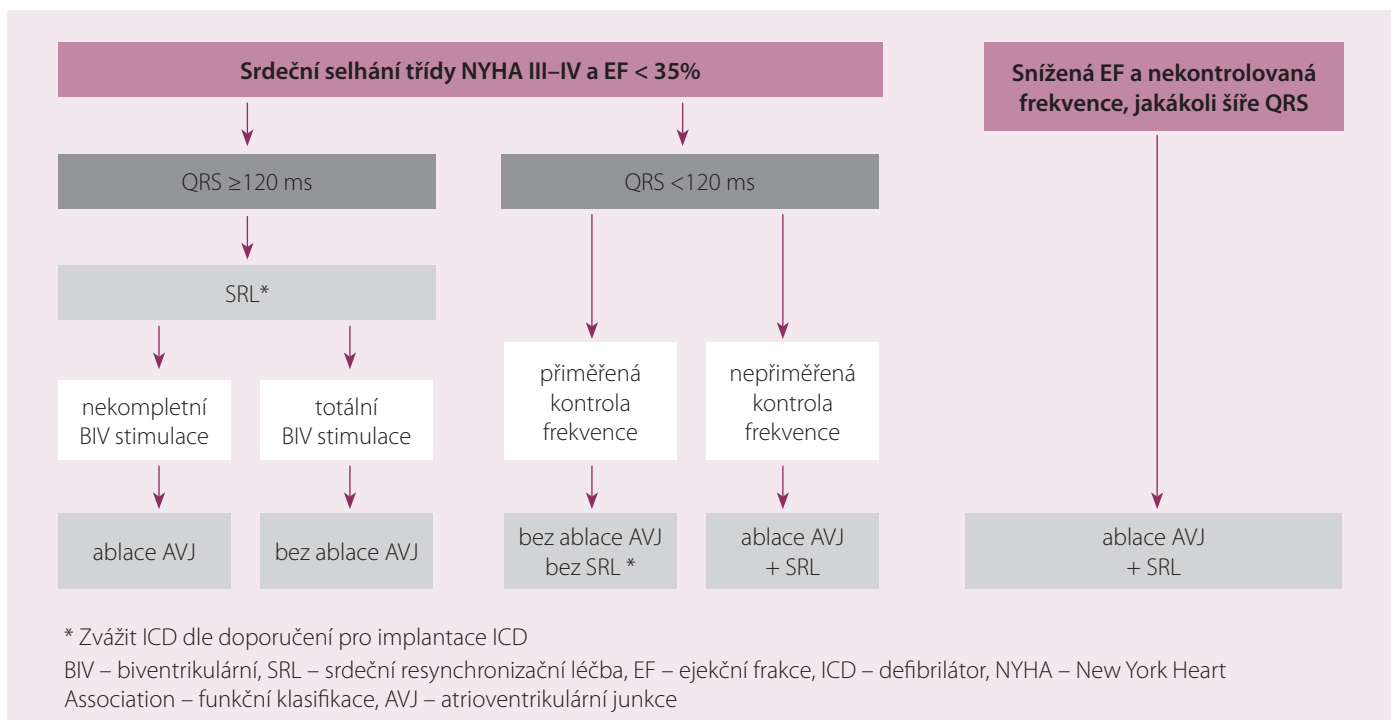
Srdeční selhání třídy NYHA III–IV a EF < 35%

Snížená EF a nekontrolovaná frekvence, jakákoli šíře QRS

QRS ≥120 ms

QRS <120 ms

SRL*

nekompletní BIV stimulace

totální BIV stimulace

přiměřená kontrola frekvence

nepřiměřená kontrola frekvence

ablace AVJ

bez ablace AVJ

bez ablace AVJ bez SRL *

ablace AVJ + SRL

ablace AVJ + SRL

* Zvážit ICD dle doporučení pro implantace ICD

BIV – biventrikulární, SRL – srdeční resynchronizační léčba, EF – ejekční frakce, ICD – defibrilátor, NYHA – New York Heart Association – funkční klasifikace, AVJ – atrioventrikulární junkce